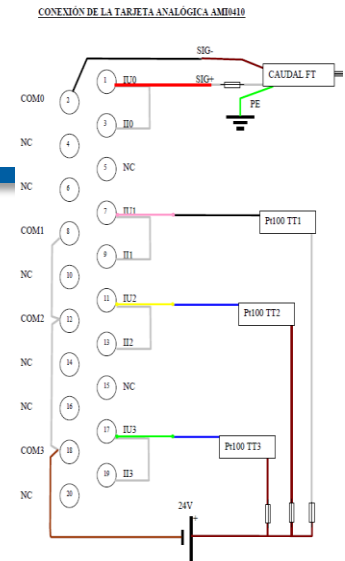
CONEXIÓN DE LA TARJETA ANALÓGICA AMI0410

SIG-
SIG+
CAUDAL FT
PE

COM0
2
1
IU0
3
II0
NC
4
5
NC
NC
6
7
IU1
COM1
8
Pt100 TT1
9
II1
NC
10
11
IU2
COM2
12
Pt100 TT2
13
II2
NC
14
15
NC
NC
16
17
IU3
COM3
18
Pt100 TT3
19
II3
NC
20
24V
+